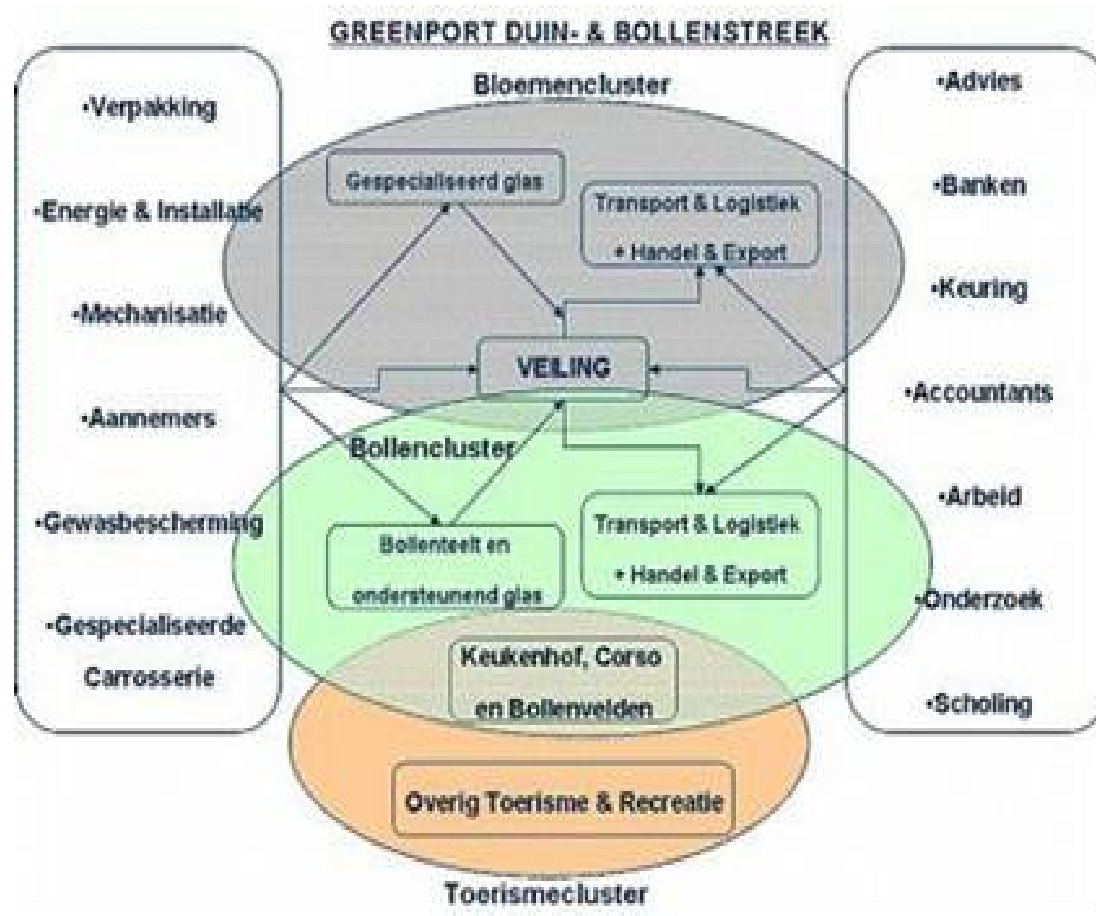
GREENPORT DUIN- & BOLLENSTREEK

•Verpakking

•Energie & Installatie

•Mechanisatie

•Aannemers

•Gewasbescherming

•Gespecialiseerde Carrosserie

Bloemencluster

Gespecialiseerd glas

Transport & Logistiek + Handel & Export

VEILING

Bollencluster

Bollenteelt en ondersteunend glas

Transport & Logistiek + Handel & Export

Keukenhof, Corso en Bollenvelden

Overig Toerisme & Recreatie

Toerismecluster

•Advies

•Banken

•Keuring

•Accountants

•Arbeid

•Onderzoek

•Scholing